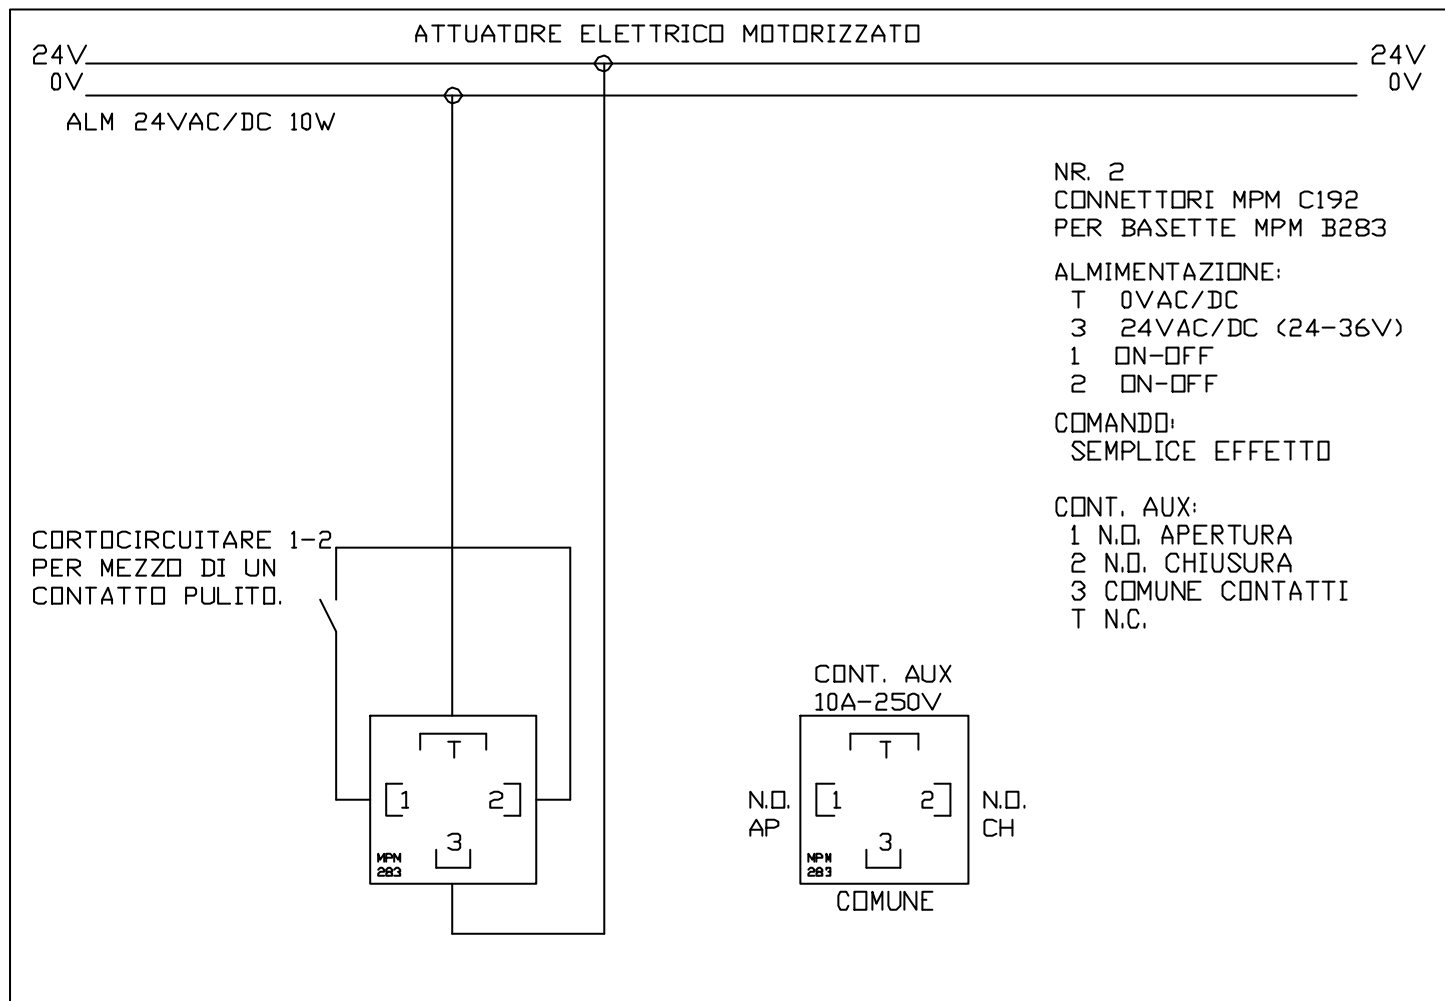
ATTUATORE ELETTRICO MOTORIZZATO

24V
0V

24V
0V

ALM 24VAC/DC 10W

NR. 2
CONNETTORI MPM C192
PER BASETTE MPM B283

ALMIMENTAZIONE:
T 0VAC/DC
3 24VAC/DC (24-36V)
1 ON-OFF
2 ON-OFF

COMANDO:
SEMPLICE EFFETTO

CONT. AUX:
1 N.O. APERTURA
2 N.O. CHIUSURA
3 COMUNE CONTATTI
T N.C.

CORTOCIRCUITARE 1-2
PER MEZZO DI UN
CONTATTO PULITO.

T
1
2
3
MPM
283

CONT. AUX
10A-250V

T
N.O.
AP
1
2
N.O.
CH
3
MPM
283
COMUNE